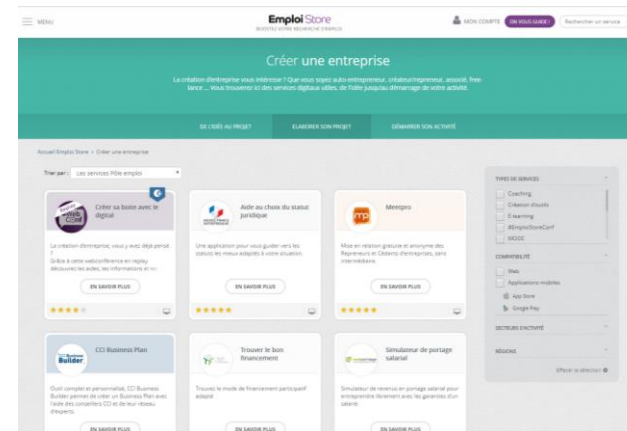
MENU

Emploi Store
BOOSTEZ VOTRE RECHERCHE D'EMPLOI

MON COMPTE | ON VOUS GUIDE ! | Rechercher un service

Créer une entreprise

La création d'entreprise vous intéresse ? Que vous soyez auto-entrepreneur, créateur/repreneur, associé, freelance ... Vous trouverez ici des services digitaux utiles, de l'idée jusqu'au démarrage de votre activité.

DE L'IDÉE AU PROJET | ÉLABORER SON PROJET | DÉMARRER SON ACTIVITÉ

Accueil Emploi Store > Créer une entreprise

Trier par : Les services Pôle emploi

Créer sa boite avec le digital
La création d'entreprise, vous y avez déjà pensé ? Grâce à cette webconférence en replay découvrez les aides, les informations et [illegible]
EN SAVOIR PLUS

Aide au choix du statut juridique
Une application pour vous guider vers les statuts les mieux adaptés à votre situation.
EN SAVOIR PLUS

Meetpro
Mise en relation gratuite et anonyme des Repreneurs et Cédants d'entreprises, sans intermédiaire.
EN SAVOIR PLUS

CCI Business Plan
Outil complet et personnalisé, CCI Business Builder permet de créer un Business Plan avec l'aide des conseillers CCI et de leur réseau d'experts.
EN SAVOIR PLUS

Trouver le bon financement
Trouvez le mode de financement participatif adapté.
EN SAVOIR PLUS

Simulateur de portage salarial
Simulateur de revenus en portage salarial pour entreprendre librement avec les garanties d'un salarié.
EN SAVOIR PLUS

TYPES DE SERVICES
Coaching
Création d'outils
E-learning
#EmploiStoreConf
MOOC

COMPATIBILITÉ
Web
Applications mobiles
App Store
Google Play

SECTEURS D'ACTIVITÉ

RÉGIONS

Effacer la sélection